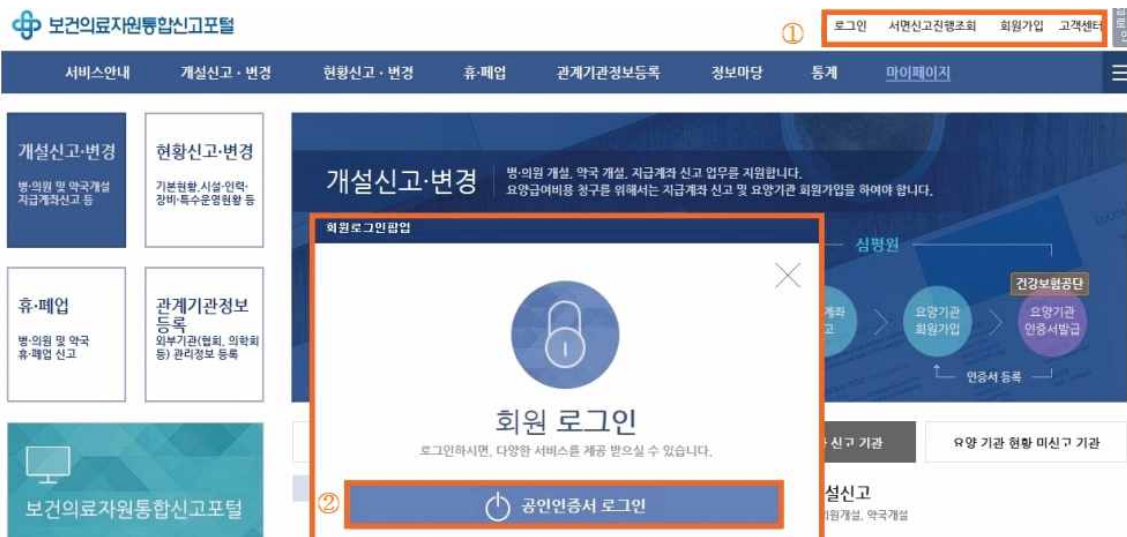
보건의료자원통합신고포털

① 로그인 서면신고진행조회 회원가입 고객센터

서비스안내 개설신고 · 변경 현황신고 · 변경 휴·폐업 관계기관정보등록 정보마당 통계 마이페이지

개설신고·변경
병·의원 및 약국개설 지급계좌신고 등

현황신고·변경
기본현황,시설·인력·장비·특수운영현황 등

휴·폐업
병·의원 및 약국 휴·폐업 신고

관계기관정보등록
외부기관(협회, 의학회 등) 관리정보 등록

보건의료자원통합신고포털

개설신고·변경
병·의원 개설, 약국 개설, 지급계좌 신고 업무를 지원합니다.
요양급여비용 청구를 위해서는 지급계좌 신고 및 요양기관 회원가입을 하여야 합니다.

심평원
건강보험공단
계좌 고
요양기관 회원가입
요양기관 인증서발급
인증서 등록

회원로그인팝업

회원 로그인
로그인하시면, 다양한 서비스를 제공 받으실 수 있습니다.

② 공인인증서 로그인

신고 기관
요양 기관 현황 미신고 기관
설신고
의원개설, 약국개설